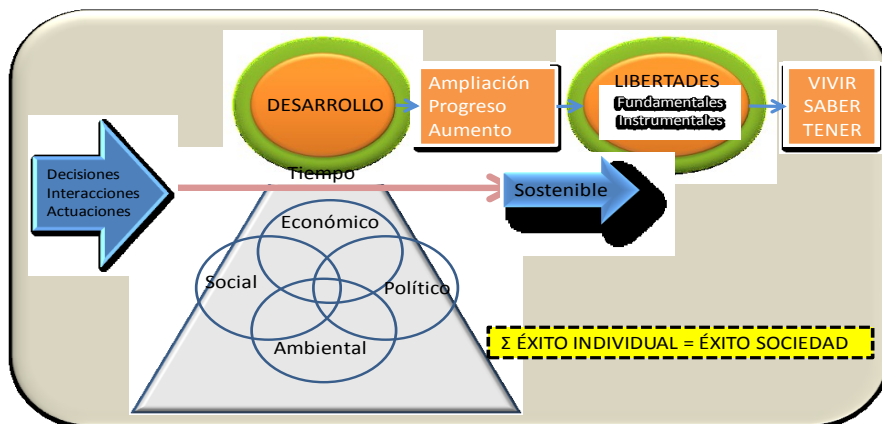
DESARROLLO

Ampliación
Progreso
Aumento

LIBERTADES
Fundamentales
Instrumentales

VIVIR
SABER
TENER

Decisiones
Interacciones
Actuaciones

Tiempo

Sostenible

Económico

Social

Político

Ambiental

Σ ÉXITO INDIVIDUAL = ÉXITO SOCIEDAD